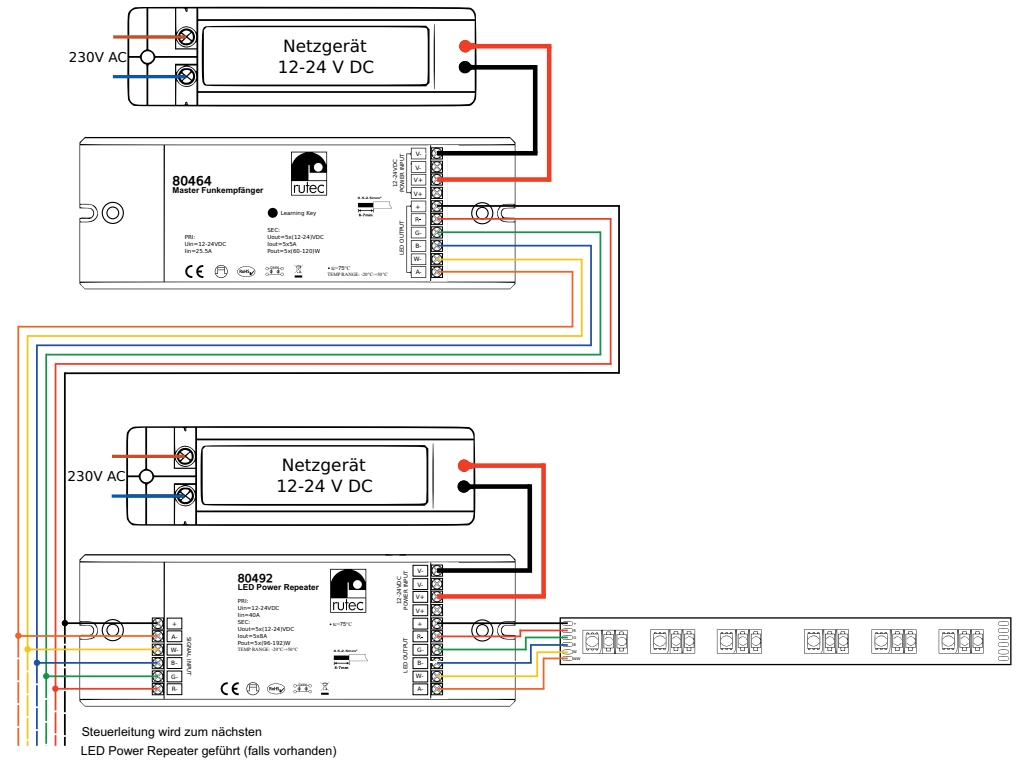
230V AC

Netzgerät
12-24 V DC

80464
Master Funkempfänger

rutec

Learning Key

PRI:
Uin=12-24VDC
Iin=25.5A

SEC:
Uout=5x(12-24)VDC
Iout=5x5A
Pout=5x(60-120)W

TEMP.RANGE: -20°C~+50°C

12-24VDC POWER INPUT
V-
V-
V+
V+

LED OUTPUT
+
R-
G-
B-
W-
A-

230V AC

Netzgerät
12-24 V DC

80492
LED Power Repeater

PRI:
Uin=12-24VDC
Iin=40A
SEC:
Uout=5x(12-24)VDC
Iout=5x8A
Pout=5x(96-192)W
TEMP.RANGE: -20°C~+50°C

rutec

12-24VDC POWER INPUT
V-
V-
V+
V+

LED OUTPUT
+
R-
G-
B-
W-
A-

SIGNAL INPUT
+
A-
W-
B-
G-
R-

Steuerleitung wird zum nächsten
LED Power Repeater geführt (falls vorhanden)